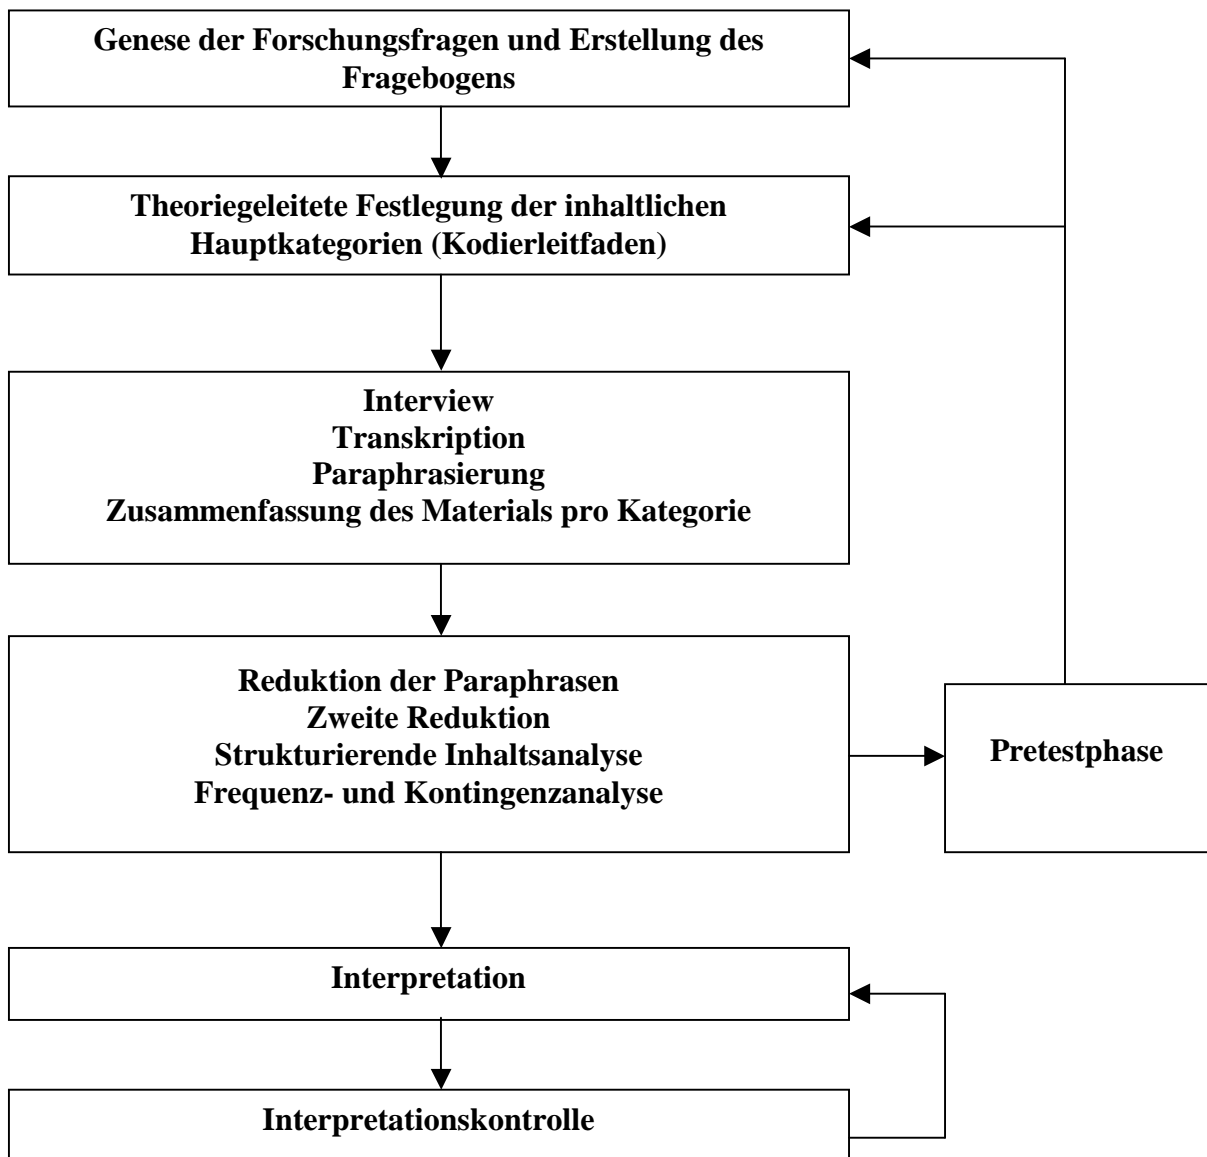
Genese der Forschungsfragen und Erstellung des Fragebogens

Theoriegeleitete Festlegung der inhaltlichen Hauptkategorien (Kodierleitfaden)

Interview
Transkription
Paraphrasierung
Zusammenfassung des Materials pro Kategorie

Reduktion der Paraphrasen
Zweite Reduktion
Strukturierende Inhaltsanalyse
Frequenz- und Kontingenzanalyse

Pretestphase

Interpretation

Interpretationskontrolle